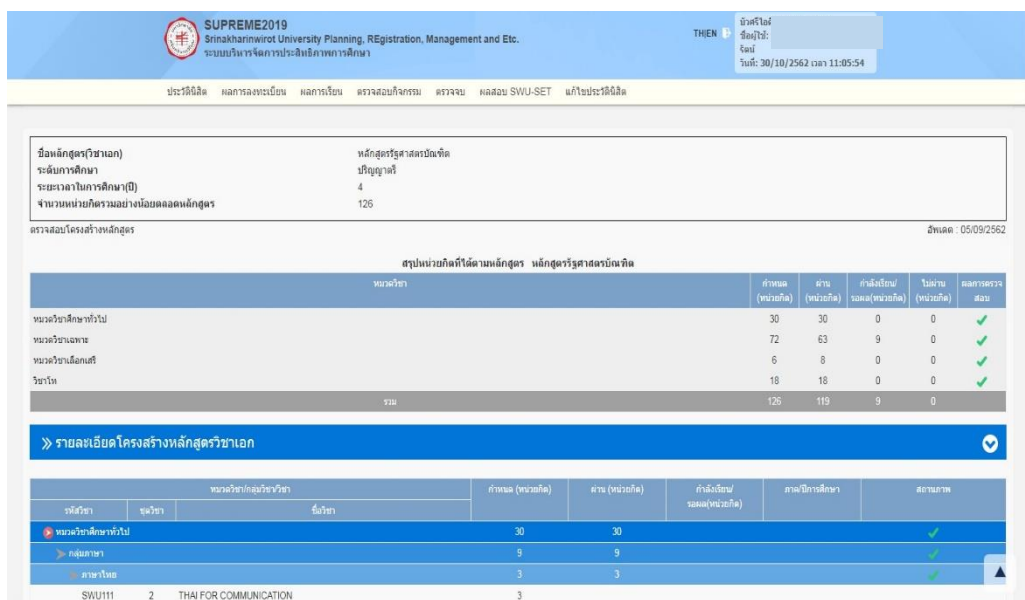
SUPREME2019
Srinakharinwirot University Planning, REgistration, Management and Etc.
ระบบบริหารจัดการประสิทธิภาพการศึกษา

THIEN

นักศึกษา
ชื่อผู้ใช้:
รัตน์
วันที่: 30/10/2562 เวลา 11:05:54

ประวัตินิสิต ผลการลงทะเบียน ผลการเรียน ตรวจสอบกิจกรรม ตรวจจบ ผลสอบ SWU-SET แก้ไขประวัตินิสิต

| | |
|---|---|
| ชื่อหลักสูตร(วิชาเอก) | หลักสูตรรัฐศาสตรบัณฑิต |
| ระดับการศึกษา | ปริญญาตรี |
| ระยะเวลาในการศึกษา(ปี) | 4 |
| จำนวนหน่วยกิตรวมอย่างน้อยตลอดหลักสูตร | 126 |

ตรวจสอบโครงสร้างหลักสูตร

อัพเดต : 05/09/2562

สรุปหน่วยกิตที่ได้ตามหลักสูตร หลักสูตรรัฐศาสตรบัณฑิต

| หมวดวิชา | กำหนด (หน่วยกิต) | ผ่าน (หน่วยกิต) | กำลังเรียน/รอผล(หน่วยกิต) | ไม่ผ่าน (หน่วยกิต) | ผลการตรวจสอบ |
|---|---|---|---|---|---|
| หมวดวิชาศึกษาทั่วไป | 30 | 30 | 0 | 0 | ✓ |
| หมวดวิชาเฉพาะ | 72 | 63 | 9 | 0 | ✓ |
| หมวดวิชาเลือกเสรี | 6 | 8 | 0 | 0 | ✓ |
| วิชาโท | 18 | 18 | 0 | 0 | ✓ |
| รวม | 126 | 119 | 9 | 0 | |

» รายละเอียดโครงสร้างหลักสูตรวิชาเอก

| หมวดวิชา/กลุ่มวิชา/วิชา | | | กำหนด (หน่วยกิต) | ผ่าน (หน่วยกิต) | กำลังเรียน/รอผล(หน่วยกิต) | ภาค/ปีการศึกษา | สถานภาพ |
|---|---|---|---|---|---|---|---|
| รหัสวิชา | ชุดวิชา | ชื่อวิชา | | | | | |
| หมวดวิชาศึกษาทั่วไป | | | 30 | 30 | | | ✓ |
| กลุ่มภาษา | | | 9 | 9 | | | ✓ |
| ภาษาไทย | | | 3 | 3 | | | ✓ |
| SWU111 | 2 | THAI FOR COMMUNICATION | 3 | | | | |